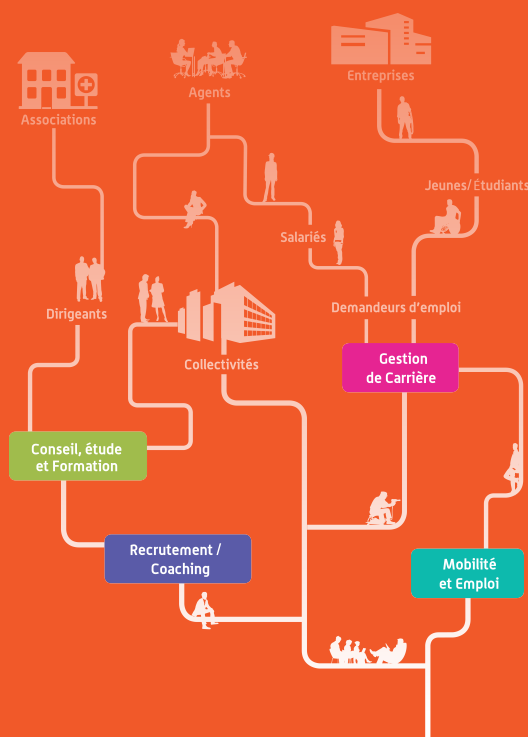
Associations

Agents

Entreprises

Jeunes/Étudiants

Salariés

Dirigeants

Demandeurs d'emploi

Collectivités

Gestion de Carrière

Conseil, étude et Formation

Recrutement / Coaching

Mobilité et Emploi